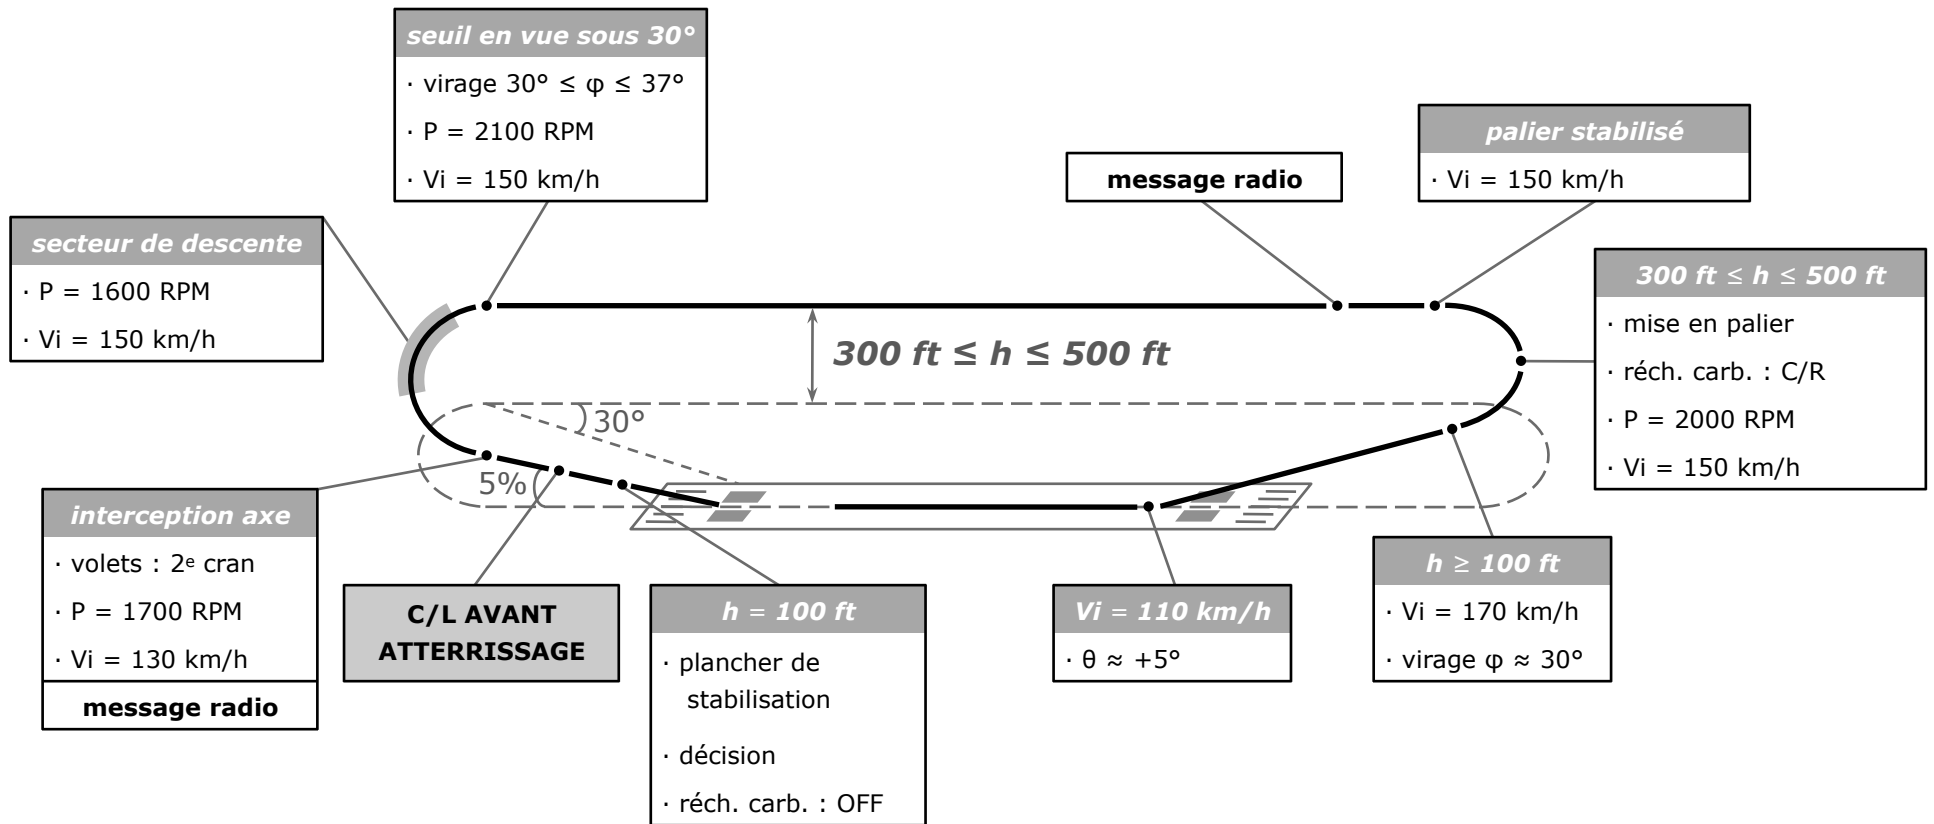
seuil en vue sous 30°

· virage 30° ≤ φ ≤ 37°

· P = 2100 RPM

· Vi = 150 km/h

message radio

palier stabilisé

· Vi = 150 km/h

secteur de descente

· P = 1600 RPM

· Vi = 150 km/h

300 ft ≤ h ≤ 500 ft

· mise en palier

· réch. carb. : C/R

· P = 2000 RPM

· Vi = 150 km/h

300 ft ≤ h ≤ 500 ft

30°

5%

interception axe

· volets : 2e cran

· P = 1700 RPM

· Vi = 130 km/h

message radio

C/L AVANT ATTERRISSAGE

h = 100 ft

· plancher de stabilisation

· décision

· réch. carb. : OFF

Vi = 110 km/h

· θ ≈ +5°

h ≥ 100 ft

· Vi = 170 km/h

· virage φ ≈ 30°